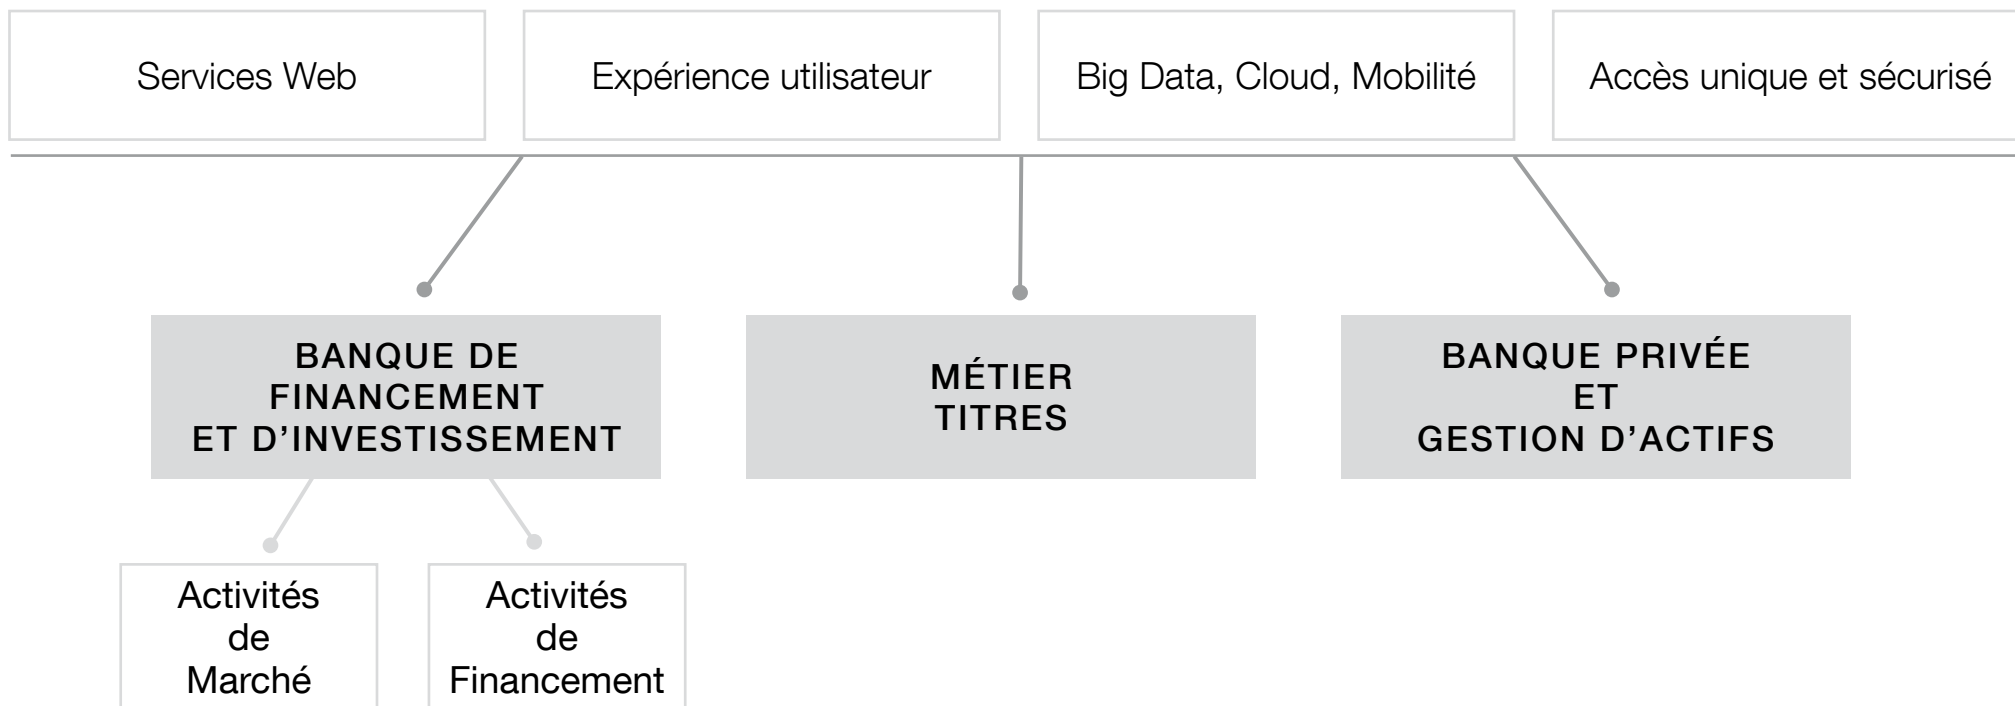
Services Web

Expérience utilisateur

Big Data, Cloud, Mobilité

Accès unique et sécurisé

BANQUE DE FINANCEMENT ET D'INVESTISSEMENT

MÉTIER TITRES

BANQUE PRIVÉE ET GESTION D'ACTIFS

Activités de Marché

Activités de Financement